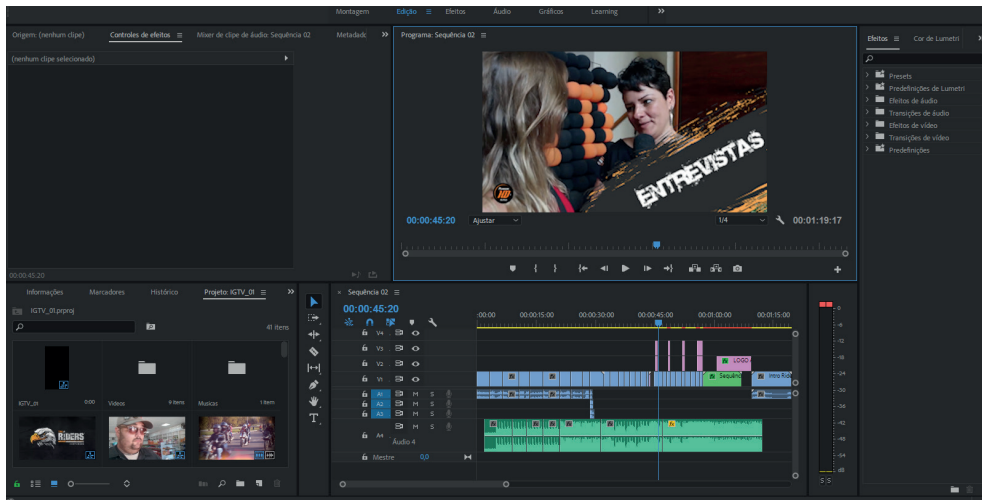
Montagem Edição ≡ Efeitos Áudio Gráficos Learning »

Origem: (nenhum clipe) Controles de efeitos ≡ Mixer de clipe de áudio: Sequência 02 Metadado »

(nenhum clipe selecionado)

00:00:45:20

Programa: Sequência 02 ≡

ENTREVISTAS

00:00:45:20 Ajustar 1/4 00:01:19:17

Efeitos ≡ Cor de Lumetri »

Presets
Predefinições de Lumetri
Efeitos de áudio
Transições de áudio
Efeitos de vídeo
Transições de vídeo
Predefinições

Informações Marcadores Histórico Projeto: IGTV_01 ≡ »

IGTV_01.prproj

41 itens

IGTV_01 0:00 Videos 9 itens Musicas 1 item

RIDERS

× Sequência 02 ≡

00:00:45:20

:00:00 00:00:15:00 00:00:30:00 00:00:45:00 00:01:00:00 00:01:15:00

V4 V3 V2 V1 A1 A2 A3 A4

Áudio 4

Mestre 0,0

LOGO

Sequênc

Intro Rid

0 -6 -12 -18 -24 -30 -36 -42 -48 -54 -dB

S S